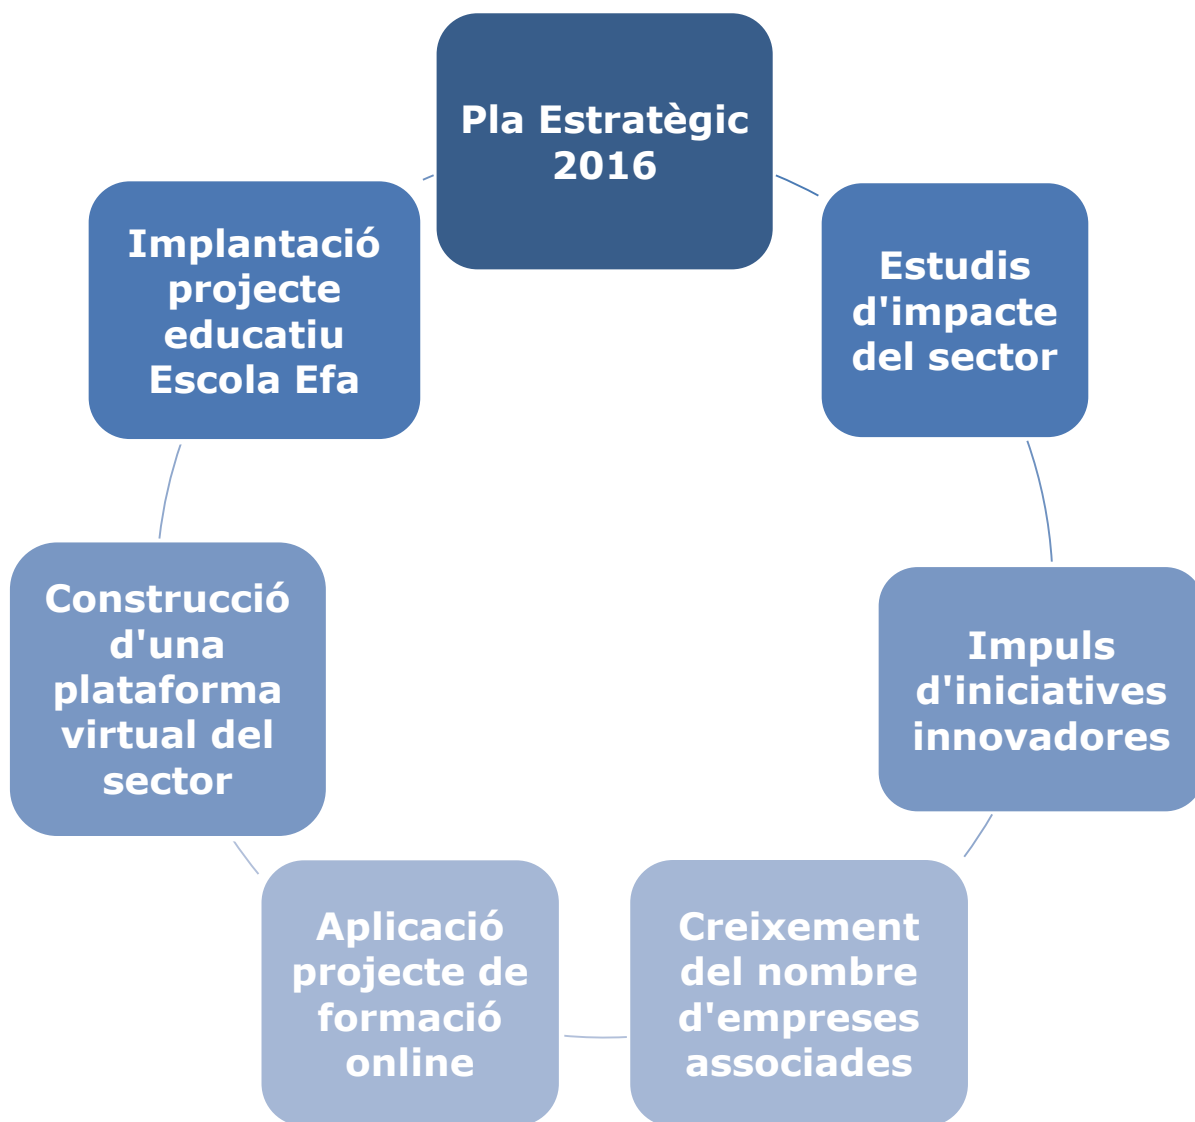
Pla Estratègic 2016

Estudis d'impacte del sector

Impuls d'iniciatives innovadores

Creixement del nombre d'empreses associades

Aplicació projecte de formació online

Construcció d'una plataforma virtual del sector

Implantació projecte educatiu Escola Efa